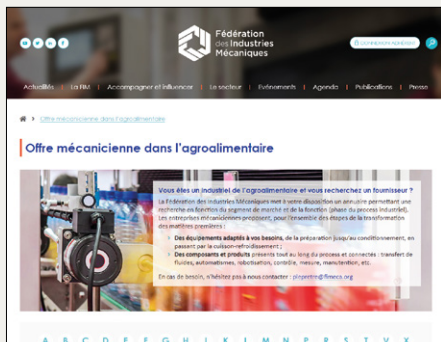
in
Fédération des Industries Mécaniques
Connexion Adhérent

Actualités | La FIM | Accompagner et influencer | Le secteur | Evénements | Agenda | Publications | Presse

Offre mécanicienne dans l'agroalimentaire

Offre mécanicienne dans l'agroalimentaire

Vous êtes un industriel de l'agroalimentaire et vous recherchez un fournisseur ?

La Fédération des Industries Mécaniques met à votre disposition un annuaire permettant une recherche en fonction du segment de marché et de la fonction (phase du process industriel). Les entreprises mécaniciennes proposent, pour l'ensemble des étapes de la transformation des matières premières :

• Des équipements adaptés à vos besoins, de la préparation jusqu'au conditionnement, en passant par la cuisson-refroidissement ;
• Des composants et produits présents tout au long du process et connectés : transfert de fluides, automatismes, robotisation, contrôle, mesure, manutention, etc.

En cas de besoin, n'hésitez pas à nous contacter : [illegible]@fimeca.org

A B C D E F G H I J K L M N O P R S T V X